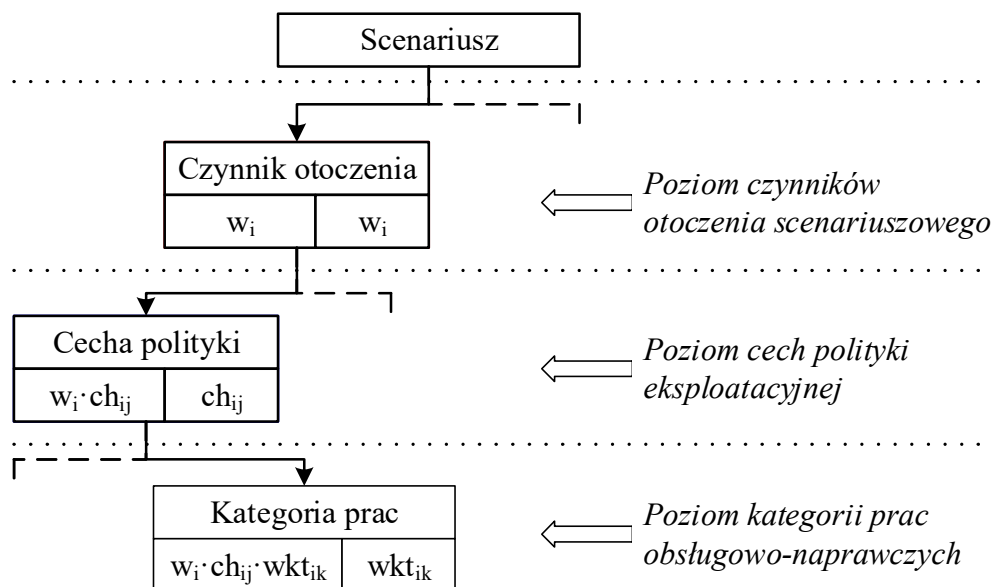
Scenariusz

Czynnik otoczenia

$w_i$ | $w_i$

*Poziom czynników otoczenia scenariuszowego*

Cecha polityki

$w_i \cdot ch_{ij}$ | $ch_{ij}$

*Poziom cech polityki eksploatacyjnej*

Kategoria prac

$w_i \cdot ch_{ij} \cdot wkt_{ik}$ | $wkt_{ik}$

*Poziom kategorii prac obsługowo-naprawczych*